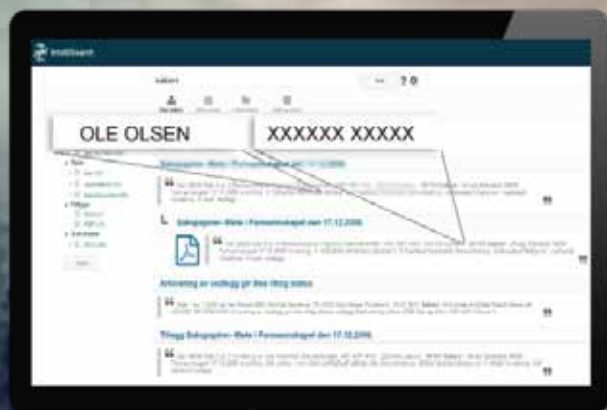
Intellisent

OLE OLSEN

XXXXXX XXXXX

Søkeportal - Møte i Formannskapet den 17.12.2006

Søkeportal - Møte i Formannskapet den 17.12.2006

Anbefaling av vedtagg gir ikke tillegg status

Tillegg Søkeportal - Møte i Formannskapet den 17.12.2006

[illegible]